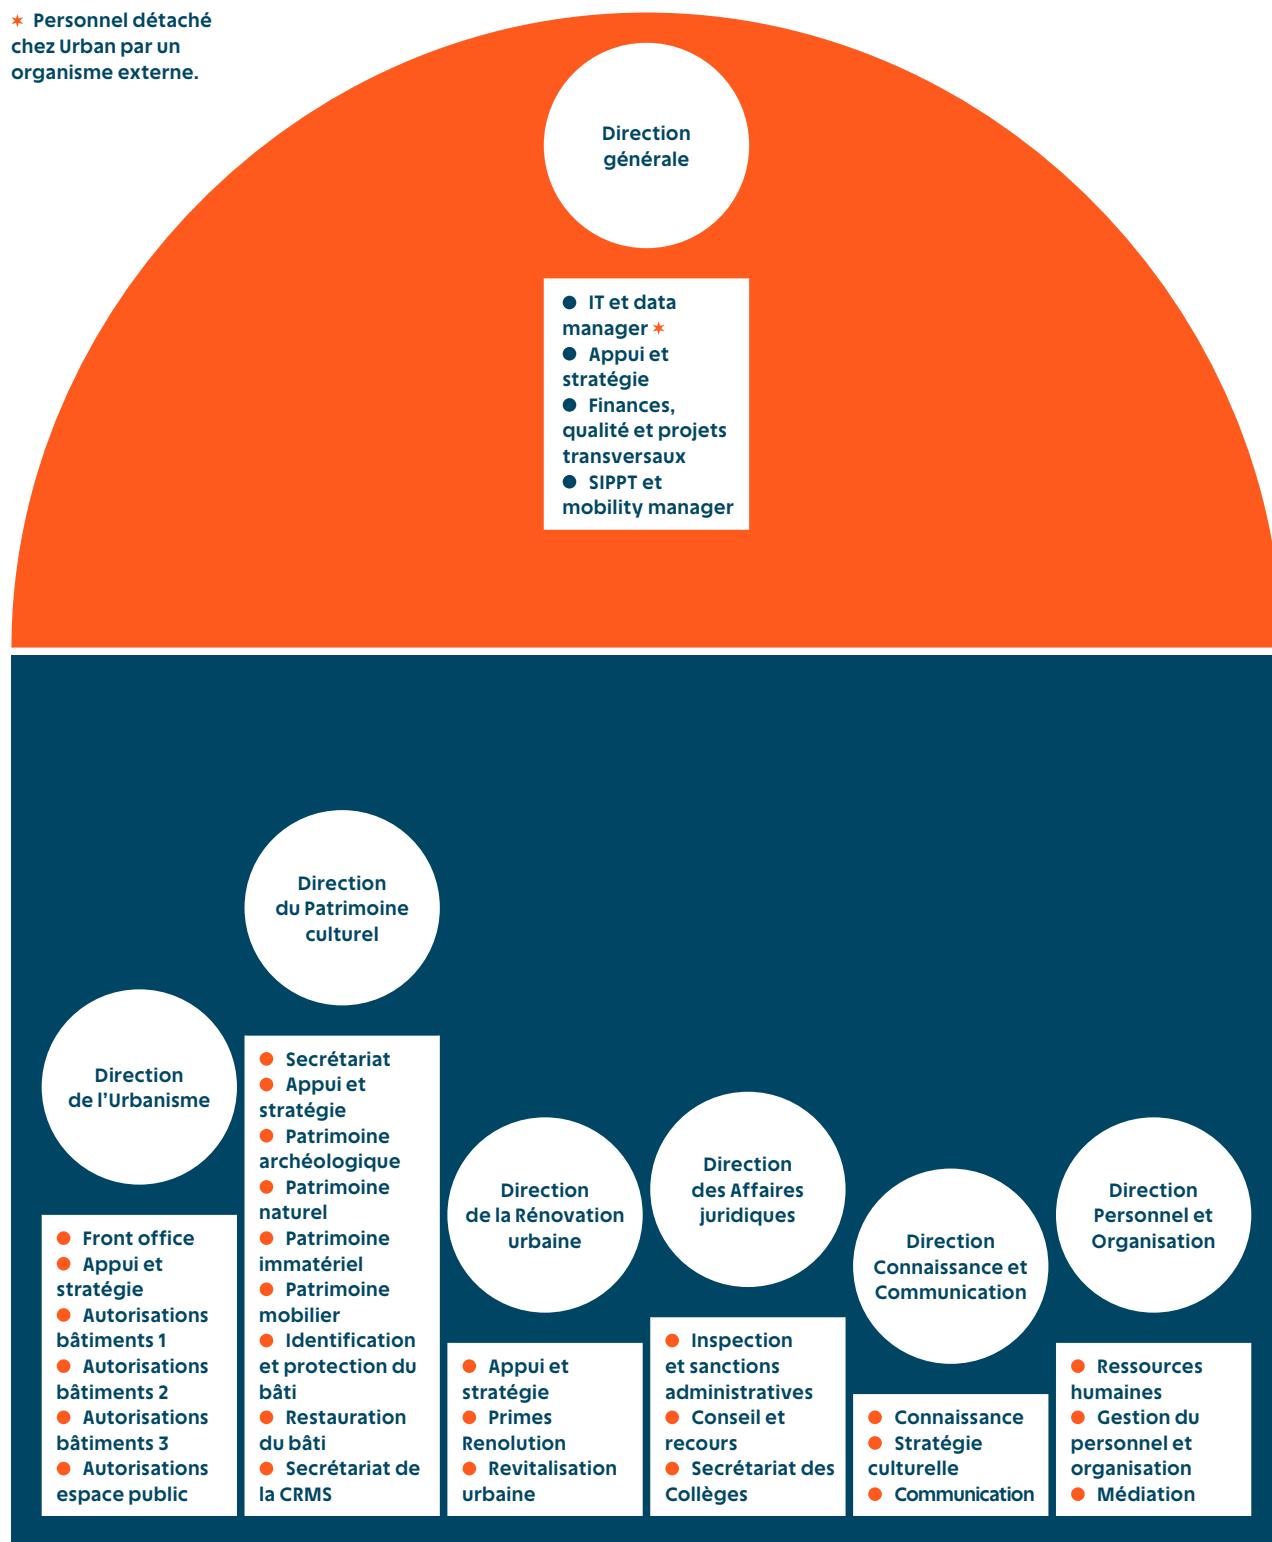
✶ Personnel détaché chez Urban par un organisme externe.

Direction générale

- IT et data manager ✶
- Appui et stratégie
- Finances, qualité et projets transversaux
- SIPPT et mobility manager

Direction de l'Urbanisme

- Front office
- Appui et stratégie
- Autorisations bâtiments 1
- Autorisations bâtiments 2
- Autorisations bâtiments 3
- Autorisations espace public

Direction du Patrimoine culturel

- Secrétariat
- Appui et stratégie
- Patrimoine archéologique
- Patrimoine naturel
- Patrimoine immatériel
- Patrimoine mobilier
- Identification et protection du bâti
- Restauration du bâti
- Secrétariat de la CRMS

Direction de la Rénovation urbaine

- Appui et stratégie
- Primes Renolution
- Revitalisation urbaine

Direction des Affaires juridiques

- Inspection et sanctions administratives
- Conseil et recours
- Secrétariat des Collèges

Direction Connaissance et Communication

- Connaissance
- Stratégie culturelle
- Communication

Direction Personnel et Organisation

- Ressources humaines
- Gestion du personnel et organisation
- Médiation